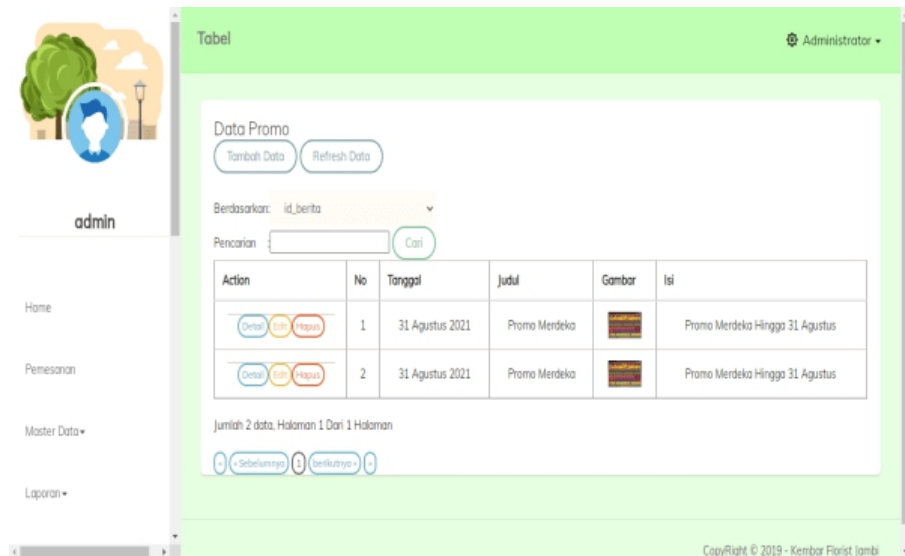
admin

Home

Pemesanan

Master Data ▾

Laporan ▾

Tabel

Administrator ▾

Data Promo

Tambah Data

Refresh Data

Berdasarkan: id_berita

Pencarian :

Cari

| Action | No | Tanggal | Judul | Gambar | Isi |
|---|---|---|---|---|---|
| Detail Edit Hapus | 1 | 31 Agustus 2021 | Promo Merdeka | | Promo Merdeka Hingga 31 Agustus |
| Detail Edit Hapus | 2 | 31 Agustus 2021 | Promo Merdeka | | Promo Merdeka Hingga 31 Agustus |

Jumlah 2 data, Halaman 1 Dari 1 Halaman

« «Sebelumnya 1 berikutnya» »

CopyRight © 2019 - Kembar Florist Jambi